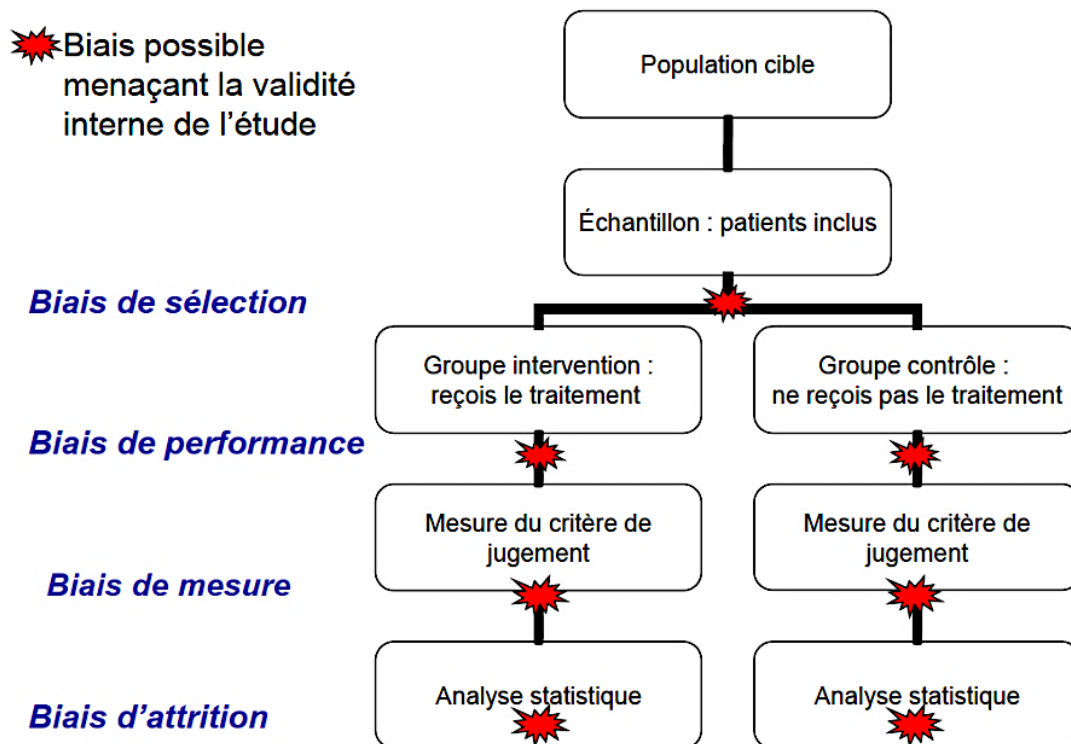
Biais possible menaçant la validité interne de l'étude

Population cible

Échantillon : patients inclus

Biais de sélection

Groupe intervention : reçois le traitement

Groupe contrôle : ne reçois pas le traitement

Biais de performance

Mesure du critère de jugement

Mesure du critère de jugement

Biais de mesure

Analyse statistique

Analyse statistique

Biais d'attrition